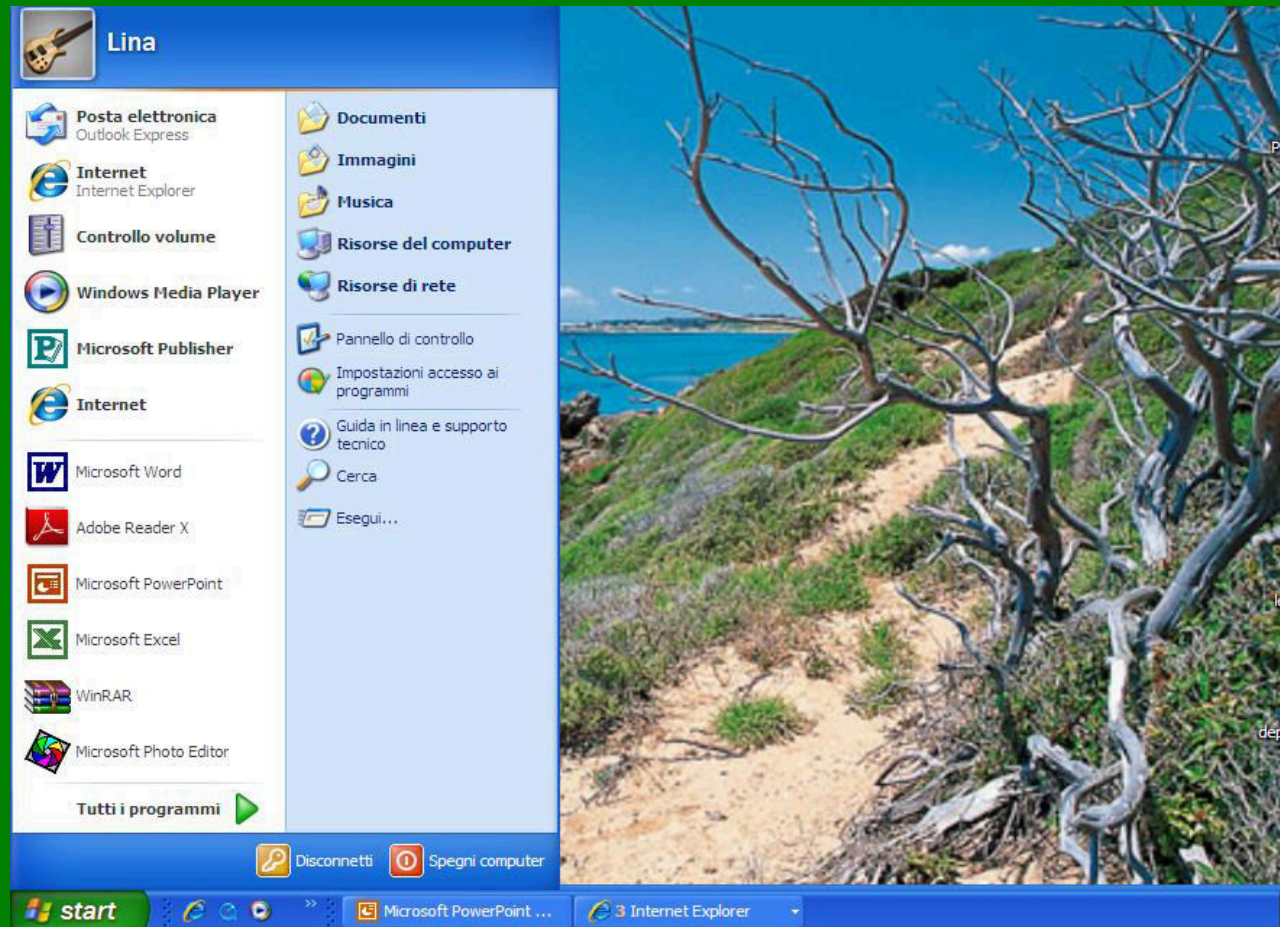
Lina

Posta elettronica
Outlook Express

Internet
Internet Explorer

Controllo volume

Windows Media Player

Microsoft Publisher

Internet

Microsoft Word

Adobe Reader X

Microsoft PowerPoint

Microsoft Excel

WinRAR

Microsoft Photo Editor

Tutti i programmi

Documenti

Immagini

Musica

Risorse del computer

Risorse di rete

Pannello di controllo

Impostazioni accesso ai programmi

Guida in linea e supporto tecnico

Cerca

Esegui...

Disconnetti

Spegni computer

start

Microsoft PowerPoint ...

3 Internet Explorer

P

l

dep